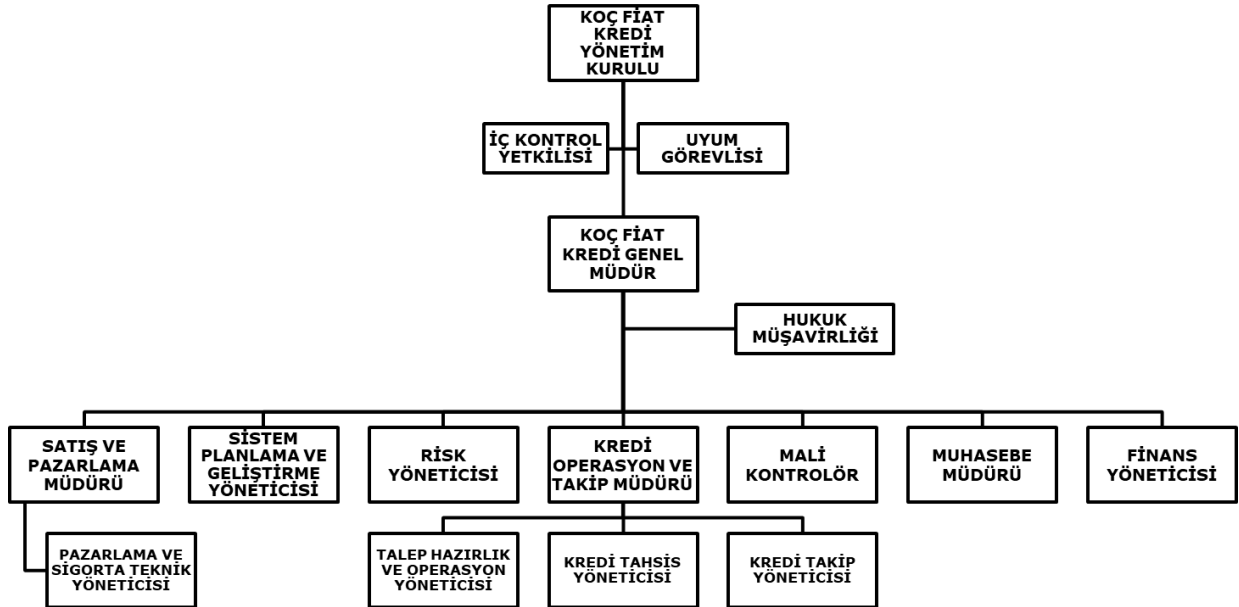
KOÇ FİAT KREDİ YÖNETİM KURULU

İÇ KONTROL YETKİLİSİ

UYUM GÖREVLİSİ

KOÇ FİAT KREDİ GENEL MÜDÜR

HUKUK MÜŞAVİRLİĞİ

SATIŞ VE PAZARLAMA MÜDÜRÜ

SİSTEM PLANLAMA VE GELİŞTİRME YÖNETİCİSİ

RİSK YÖNETİCİSİ

KREDİ OPERASYON VE TAKİP MÜDÜRÜ

MALİ KONTROLÖR

MUHASEBE MÜDÜRÜ

FİNANS YÖNETİCİSİ

PAZARLAMA VE SİGORTA TEKNİK YÖNETİCİSİ

TALEP HAZIRLIK VE OPERASYON YÖNETİCİSİ

KREDİ TAHSİS YÖNETİCİSİ

KREDİ TAKİP YÖNETİCİSİ